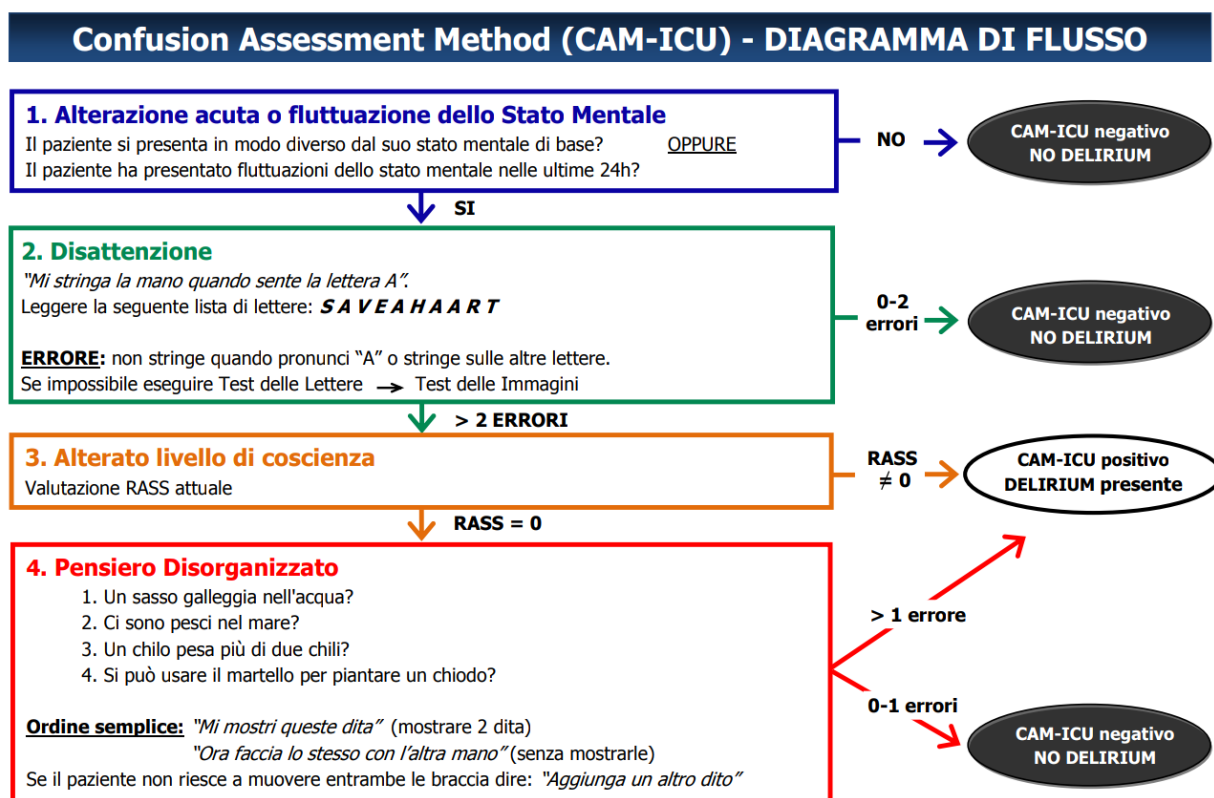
Confusion Assessment Method (CAM-ICU) - DIAGRAMMA DI FLUSSO

1. Alterazione acuta o fluttuazione dello Stato Mentale
Il paziente si presenta in modo diverso dal suo stato mentale di base? OPPURE
Il paziente ha presentato fluttuazioni dello stato mentale nelle ultime 24h?

NO

CAM-ICU negativo
NO DELIRIUM

SI

2. Disattenzione
"Mi stringa la mano quando sente la lettera A".
Leggere la seguente lista di lettere: S A V E A H A A R T

ERRORE: non stringe quando pronunci "A" o stringe sulle altre lettere.
Se impossibile eseguire Test delle Lettere → Test delle Immagini

0-2 errori

CAM-ICU negativo
NO DELIRIUM

> 2 ERRORI

3. Alterato livello di coscienza
Valutazione RASS attuale

RASS $\neq 0$

CAM-ICU positivo
DELIRIUM presente

RASS = 0

4. Pensiero Disorganizzato
1. Un sasso galleggia nell'acqua?
2. Ci sono pesci nel mare?
3. Un chilo pesa più di due chili?
4. Si può usare il martello per piantare un chiodo?

Ordine semplice: "Mi mostri queste dita" (mostrare 2 dita)
"Ora faccia lo stesso con l'altra mano" (senza mostrarle)
Se il paziente non riesce a muovere entrambe le braccia dire: "Aggiunga un altro dito"

> 1 errore

0-1 errori

CAM-ICU negativo
NO DELIRIUM